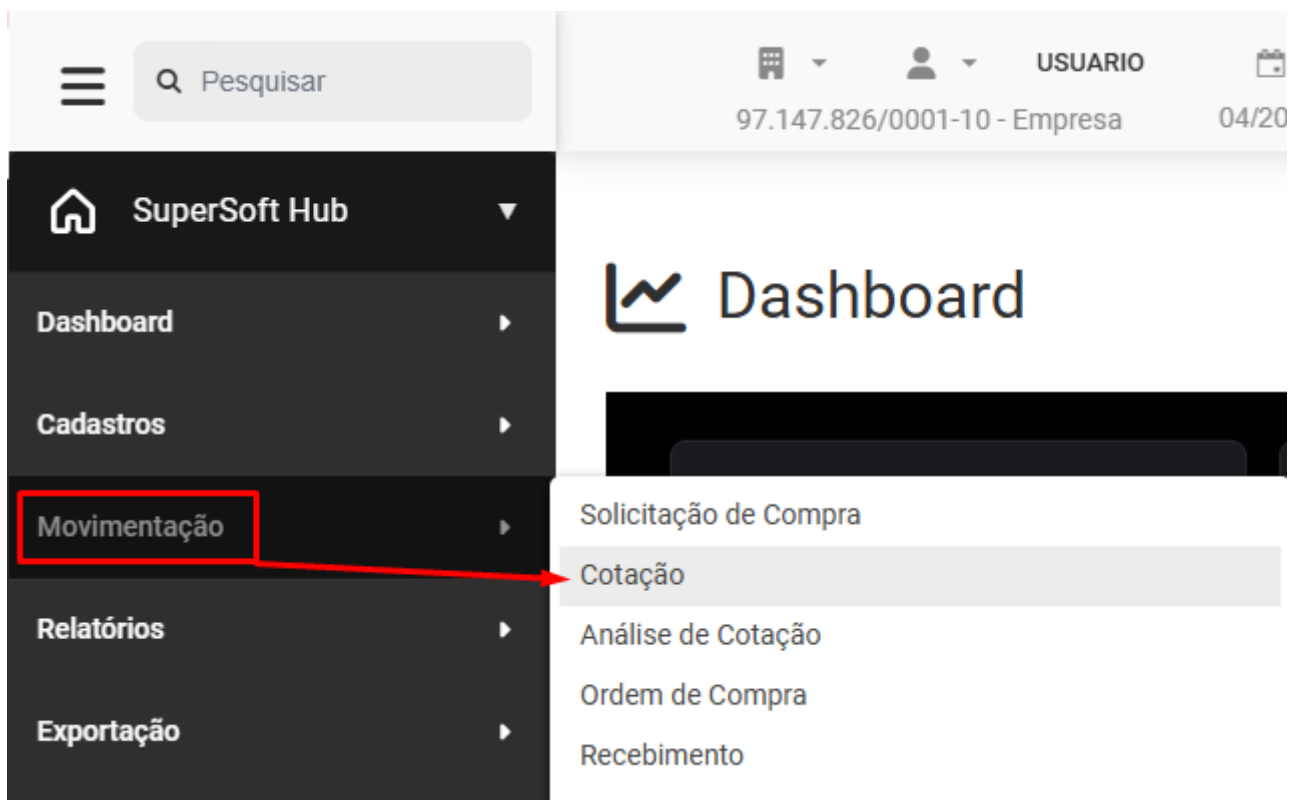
Pesquisar

USUARIO

97.147.826/0001-10 - Empresa

04/20

SuperSoft Hub

Dashboard

Cadastros

Movimentação

Relatórios

Exportação

Dashboard

Solicitação de Compra

Cotação

Análise de Cotação

Ordem de Compra

Recebimento